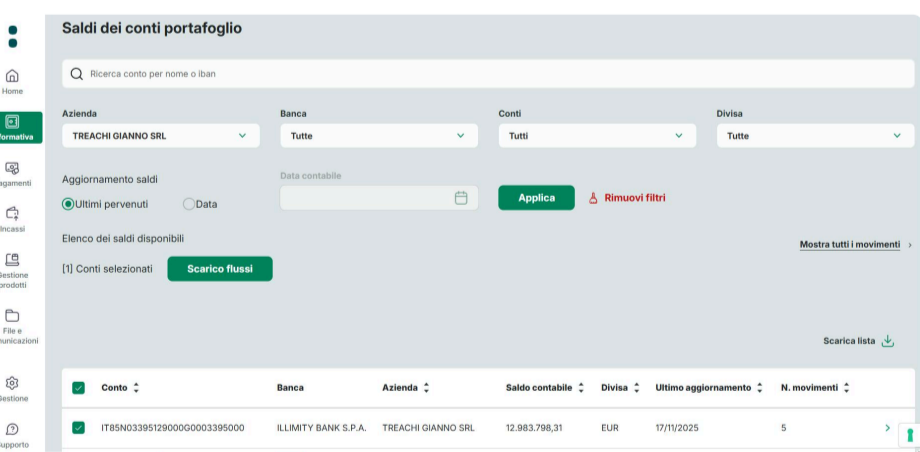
Home
formativa
agamenti
Incassi
Gestione prodotti
File e municazioni
Gestione
Supporto

Saldi dei conti portafoglio

Ricerca conto per nome o iban

Azienda
TREACHI GIANNO SRL

Banca
Tutte

Conti
Tutti

Divisa
Tutte

Aggiornamento saldi
Ultimi pervenuti
Data

Data contabile

Applica
Rimuovi filtri

Elenco dei saldi disponibili

Mostra tutti i movimenti

[1] Conti selezionati
Scarico flussi

Scarica lista

| Conto | Banca | Azienda | Saldo contabile | Divisa | Ultimo aggiornamento | N. movimenti |
|---|---|---|---|---|---|---|
| IT85N0339512900G0003395000 | ILLIMITY BANK S.P.A. | TREACHI GIANNO SRL | 12.983.798,31 | EUR | 17/11/2025 | 5 |